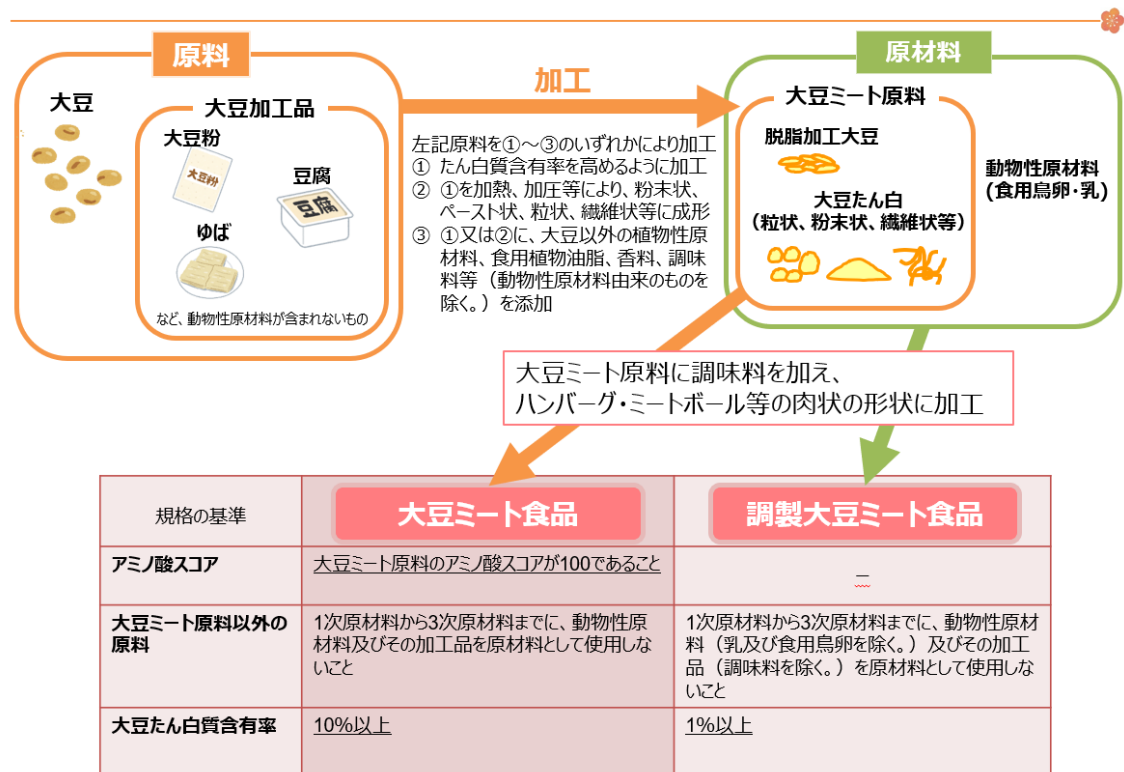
原料

大豆

大豆加工品

大豆粉

大豆粉

豆腐

豆腐

ゆば

など、動物性原材料が含まれないもの

加工

左記原料を①～③のいずれかにより加工
① たん白質含有率を高めるように加工
② ①を加熱、加圧等により、粉末状、ペースト状、粒状、繊維状等に成形
③ ①又は②に、大豆以外の植物性原材料、食用植物油脂、香料、調味料等（動物性原材料由来のものを除く。）を添加

原材料

大豆ミート原料

脱脂加工大豆

大豆たん白
（粒状、粉末状、繊維状等）

動物性原材料
（食用鳥卵・乳）

大豆ミート原料に調味料を加え、
ハンバーグ・ミートボール等の肉状の形状に加工

| 規格の基準 | 大豆ミート食品 | 調製大豆ミート食品 |
|---|---|---|
| アミノ酸スコア | 大豆ミート原料のアミノ酸スコアが100であること | – |
| 大豆ミート原料以外の原料 | 1次原材料から3次原材料までに、動物性原材料及びその加工品を原材料として使用しないこと | 1次原材料から3次原材料までに、動物性原材料（乳及び食用鳥卵を除く。）及びその加工品（調味料を除く。）を原材料として使用しないこと |
| 大豆たん白質含有率 | 10%以上 | 1%以上 |